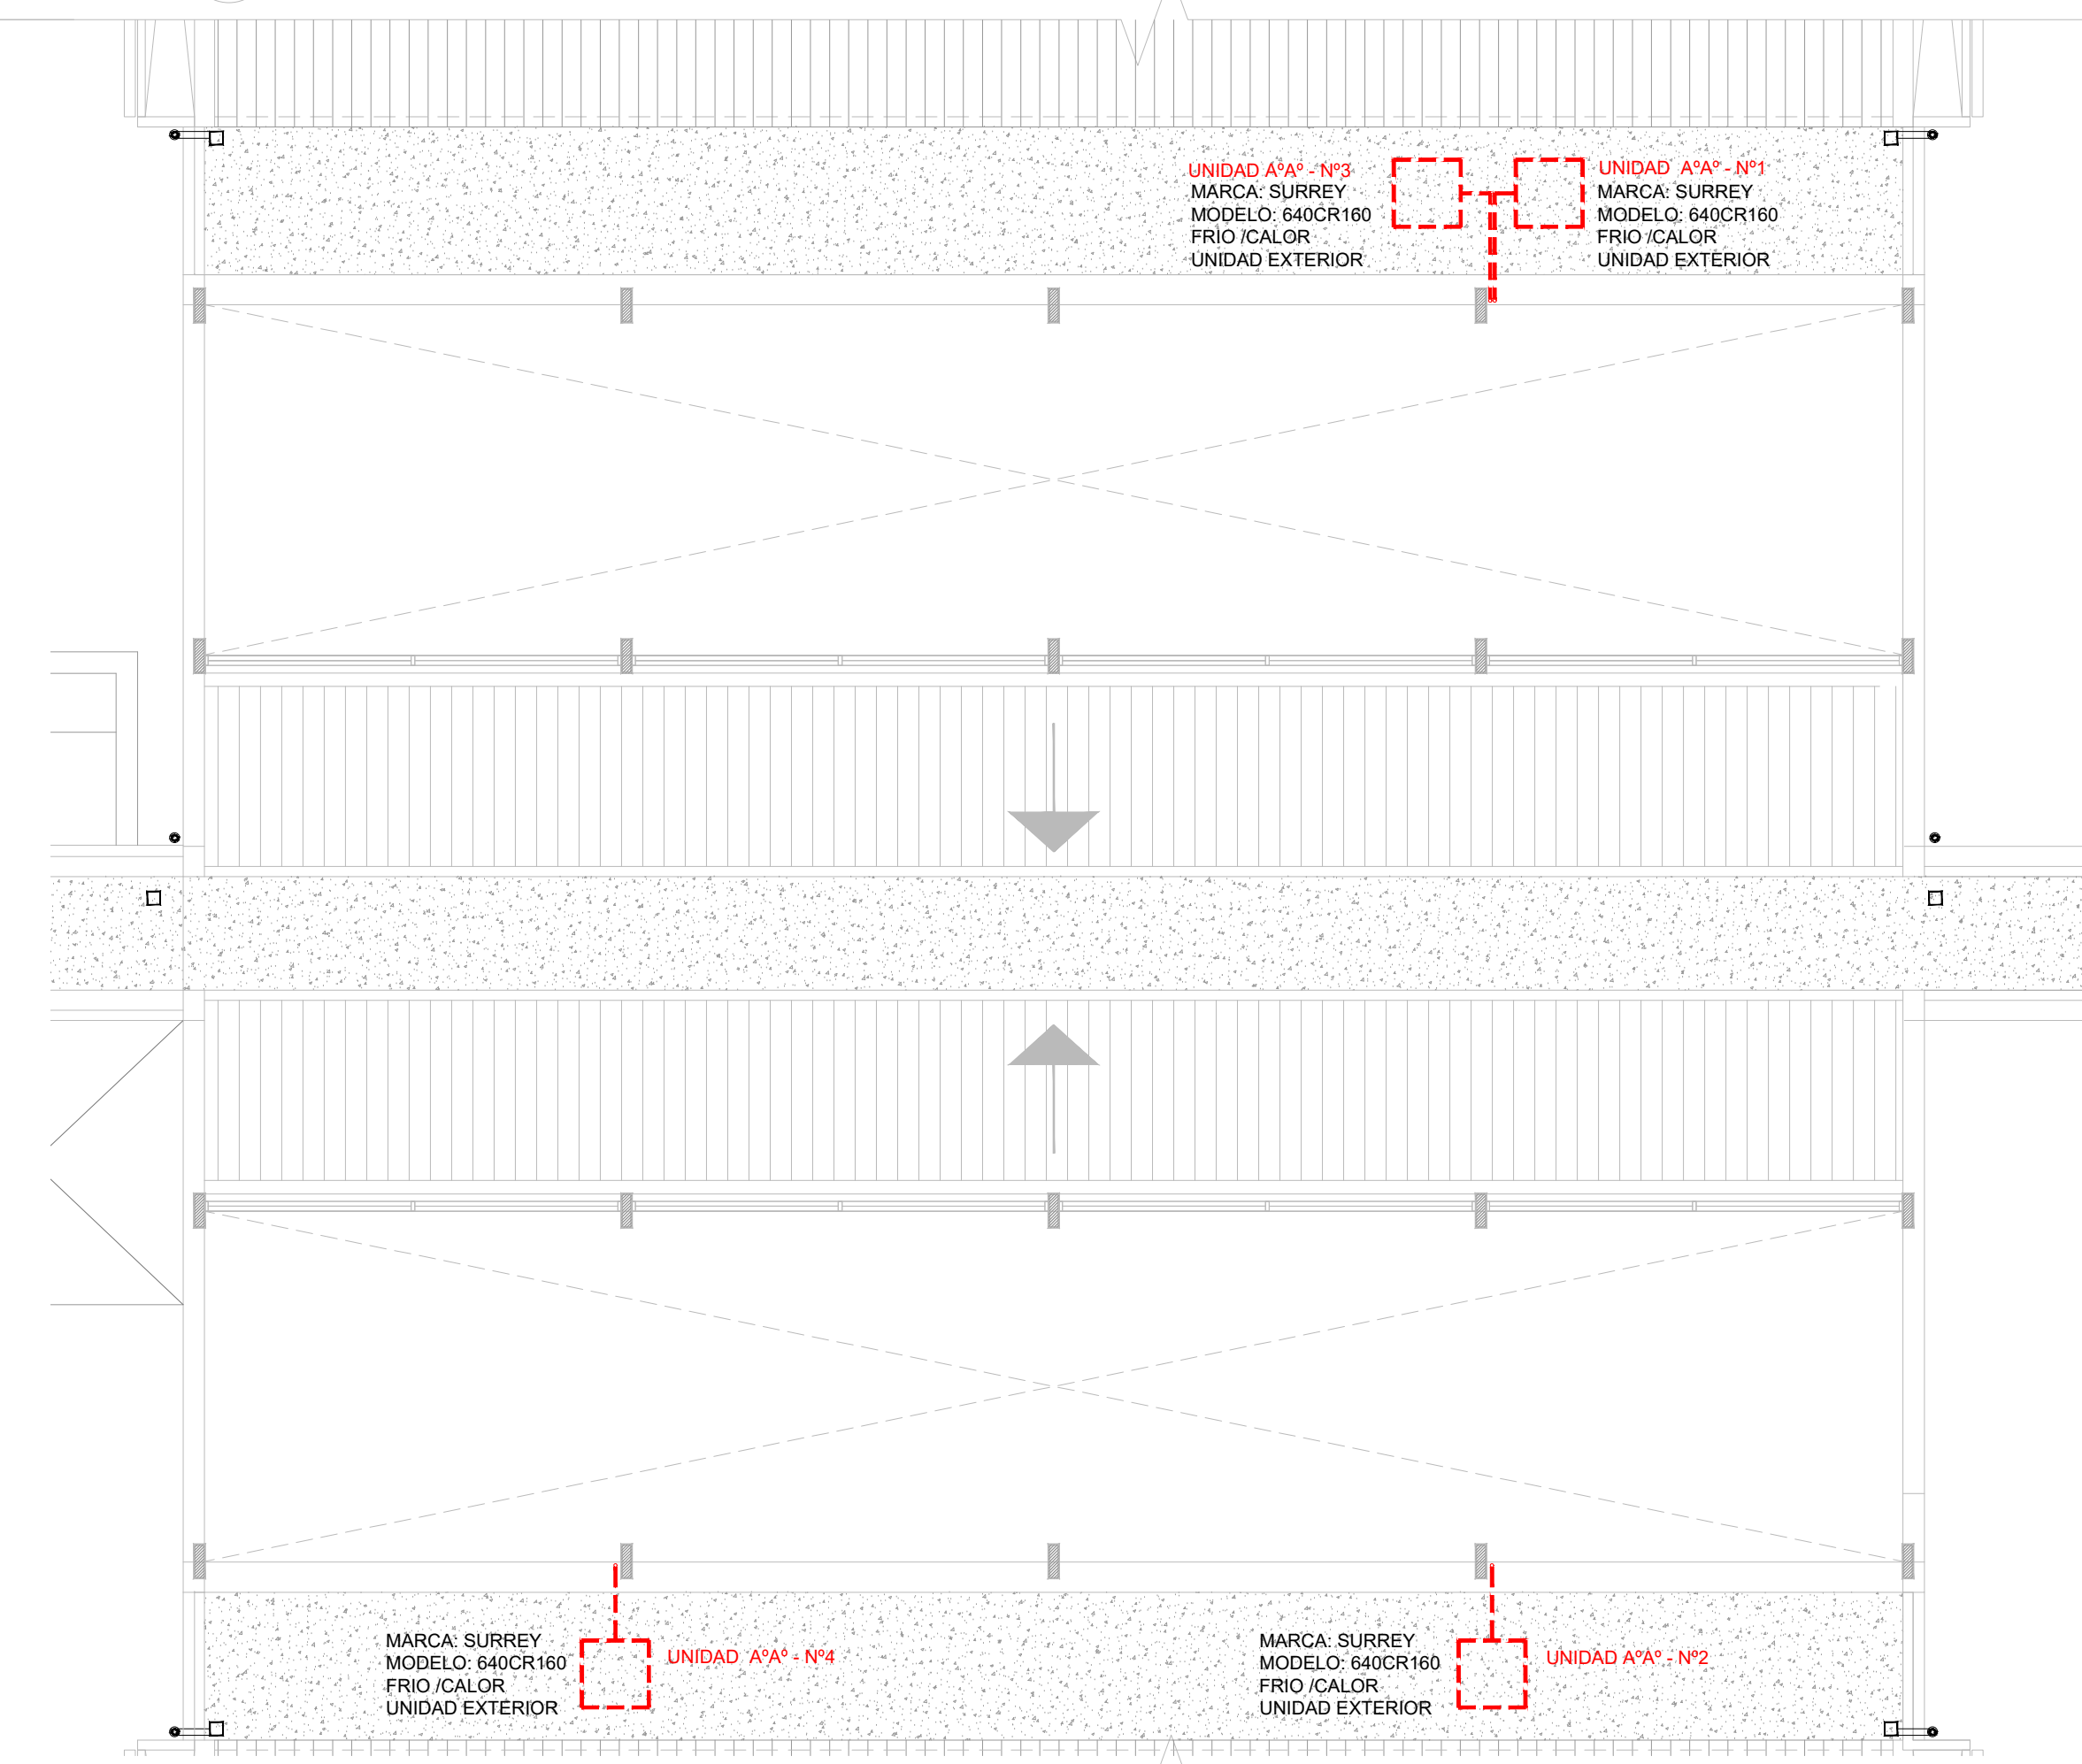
UNIDAD AºAº - Nº3
MARCA: SURREY
MODELO: 640CR160
FRIO /CALOR
UNIDAD EXTERIOR

UNIDAD AºAº - Nº1
MARCA: SURREY
MODELO: 640CR160
FRIO /CALOR
UNIDAD EXTERIOR

MARCA: SURREY
MODELO: 640CR160
FRIO /CALOR
UNIDAD EXTERIOR

UNIDAD AºAº - Nº4

MARCA: SURREY
MODELO: 640CR160
FRIO /CALOR
UNIDAD EXTERIOR

UNIDAD AºAº - Nº2